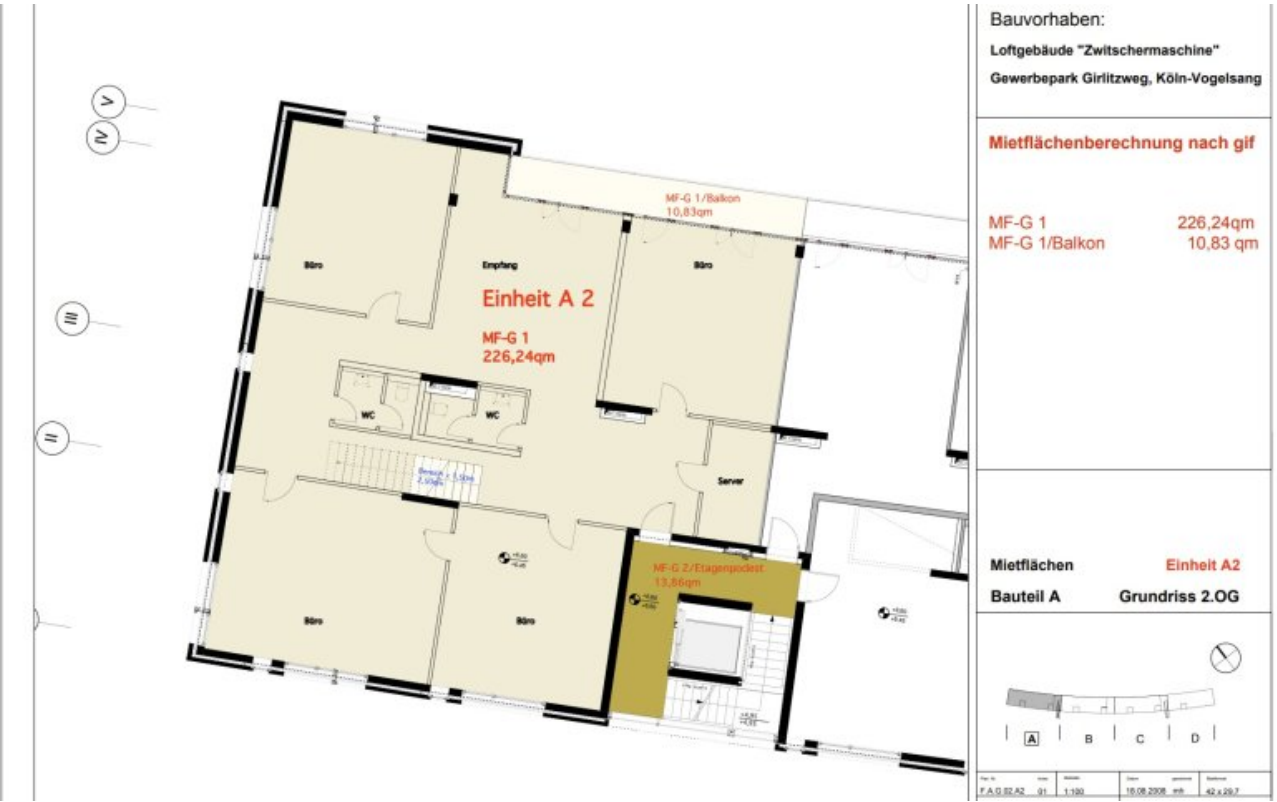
V
IV
III
II

MF-G 1/Balkon
10,83qm

Büro
Empfang
Büro

Einheit A 2

MF-G 1
226,24qm

WC
WC

Bereich < 1,50m
2,93qm

Server

MF-G 2/Etagenpodest
13,86qm

Büro
Büro

Bauvorhaben:

Loftgebäude "Zwitschermaschine"

Gewerbepark Girlitzweg, Köln-Vogelsang

Mietflächenberechnung nach gif

MF-G 1 226,24qm
MF-G 1/Balkon 10,83 qm

Mietflächen Einheit A2

Bauteil A Grundriss 2.OG

A B C D

F.A.G.02.A2 01 1:100 18.08.2008 42 x 29,7